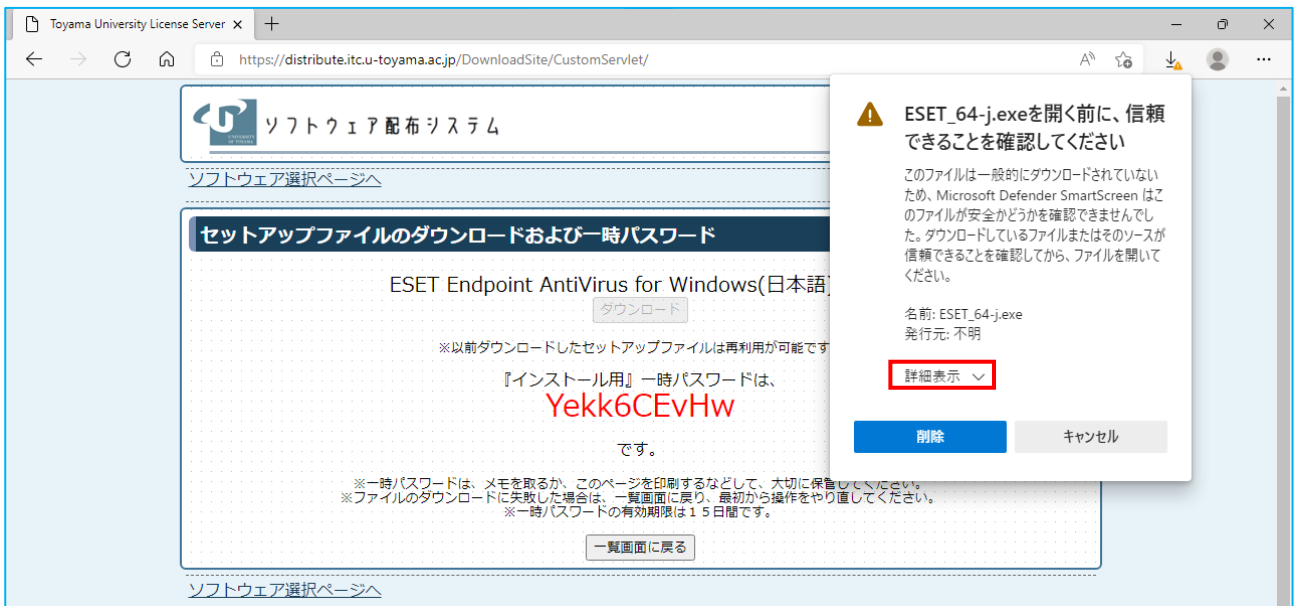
Toyama University License Server ×

https://distribute.itc.u-toyama.ac.jp/DownloadSite/CustomServlet/

UNIVERSITY OF TOYAMA

ソフトウェア配布システム

ソフトウェア選択ページへ

セットアップファイルのダウンロードおよび一時パスワード

ESET Endpoint AntiVirus for Windows(日本語)

ダウンロード

※以前ダウンロードしたセットアップファイルは再利用が可能です

『インストール用』一時パスワードは、

Yekk6CEvHw

です。

※一時パスワードは、メモを取るか、このページを印刷するなどして、大切に保管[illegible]
※ファイルのダウンロードに失敗した場合は、一覧画面に戻り、最初から操作をやり直してください。
※一時パスワードの有効期限は１５日間です。

一覧画面に戻る

ソフトウェア選択ページへ

ESET_64-j.exeを開く前に、信頼できることを確認してください

このファイルは一般的にダウンロードされていないため、Microsoft Defender SmartScreen はこのファイルが安全かどうかを確認できませんでした。ダウンロードしているファイルまたはそのソースが信頼できることを確認してから、ファイルを開いてください。

名前: ESET_64-j.exe
発行元: 不明

詳細表示

削除

キャンセル